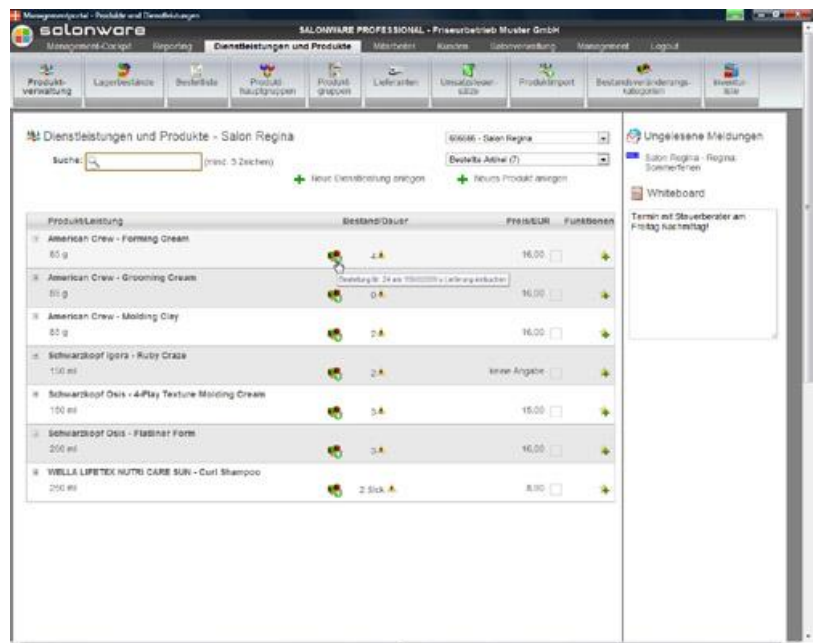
Managementportal - Produkte und Dienstleistungen

salonware

SALONWARE PROFESSIONAL - Friseurbetrieb Muster GmbH

Management-Cockpit | Reporting | Dienstleistungen und Produkte | Mitarbeiter | Kunden | Salonverwaltung | Management | Logout

Produktverwaltung | Lagerbestände | Bestellliste | Produkt Hauptgruppen | Produktgruppen | Lieferanten | Umsatzsteuersätze | Produktimport | Bestandsveränderungskategorien | Inventurliste

Dienstleistungen und Produkte - Salon Regina

Suche: (mind. 3 Zeichen)

606686 - Salon Regina

Bestellte Artikel (7)

Neue Dienstleistung anlegen | Neues Produkt anlegen

| Produkt/Leistung | Bestand/Dauer | Preis/EUR | Funktionen |
|---|---|---|---|
| American Crew - Forming Cream 85 g | 4 | 16,00 | |
| American Crew - Grooming Cream 85 g | 0 | 16,00 | |
| American Crew - Molding Clay 85 g | 2 | 16,00 | |
| Schwarzkopf Igora - Ruby Craze 150 ml | 2 | keine Angabe | |
| Schwarzkopf Osis - 4-Play Texture Molding Cream 150 ml | 5 | 15,00 | |
| Schwarzkopf Osis - Flatliner Form 200 ml | 3 | 16,00 | |
| WELLA LIFETEX NUTRI CARE SUN - Curl Shampoo 250 ml | 2 Stck | 8,00 | |

Bestellung Nr. 24 am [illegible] Lieferung einbuchen

Ungelesene Meldungen

Salon Regina - Regina: Sommerferien

Whiteboard

Termin mit Steuerberater am Freitag Nachmittag!